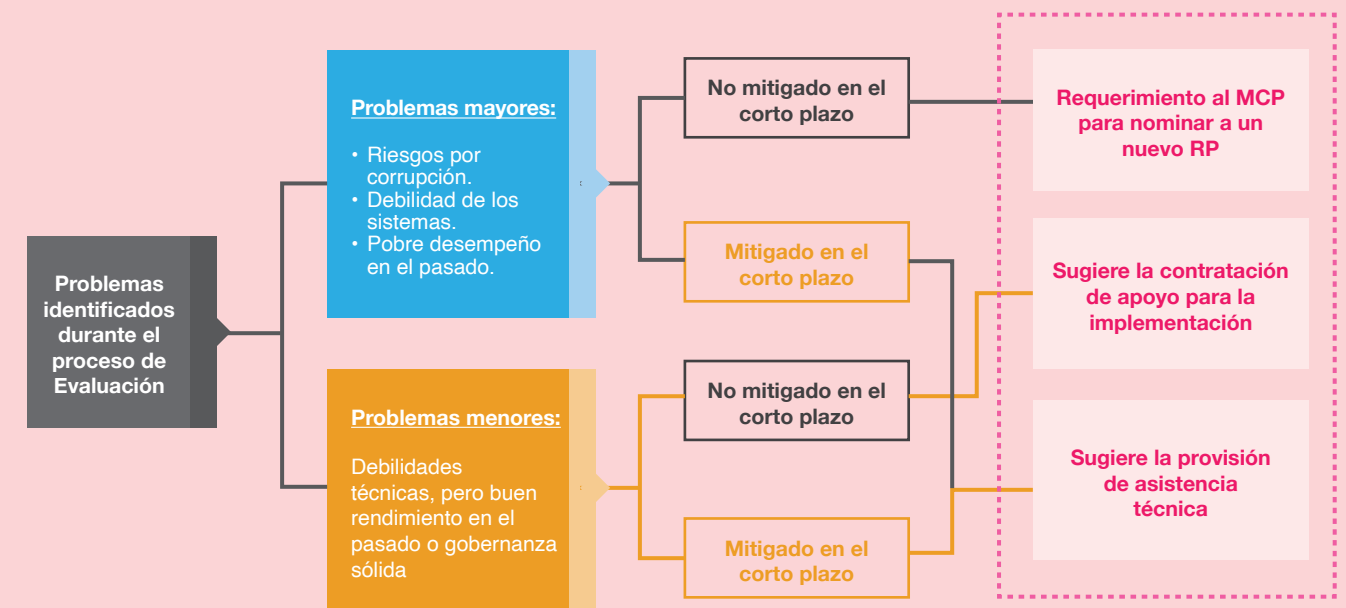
Problemas identificados durante el proceso de Evaluación

Problemas mayores:

• Riesgos por corrupción.
• Debilidad de los sistemas.
• Pobre desempeño en el pasado.

Problemas menores:

Debilidades técnicas, pero buen rendimiento en el pasado o gobernanza sólida

No mitigado en el corto plazo

Mitigado en el corto plazo

No mitigado en el corto plazo

Mitigado en el corto plazo

Requerimiento al MCP para nominar a un nuevo RP

Sugiere la contratación de apoyo para la implementación

Sugiere la provisión de asistencia técnica